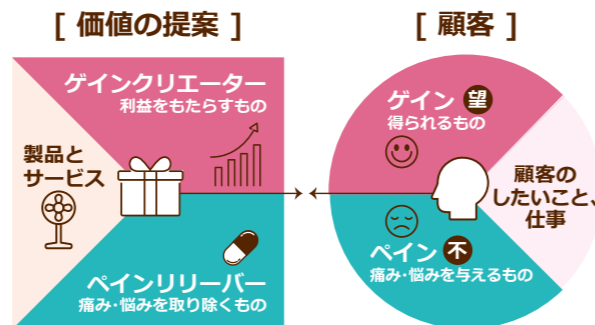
[ 価値の提案 ]

ゲインクリエーター
利益をもたらすもの

製品と
サービス

ペインリリーバー
痛み・悩みを取り除くもの

[ 顧客 ]

ゲイン 望
得られるもの

顧客の
したいこと、
仕事

ペイン 不
痛み・悩みを与えるもの